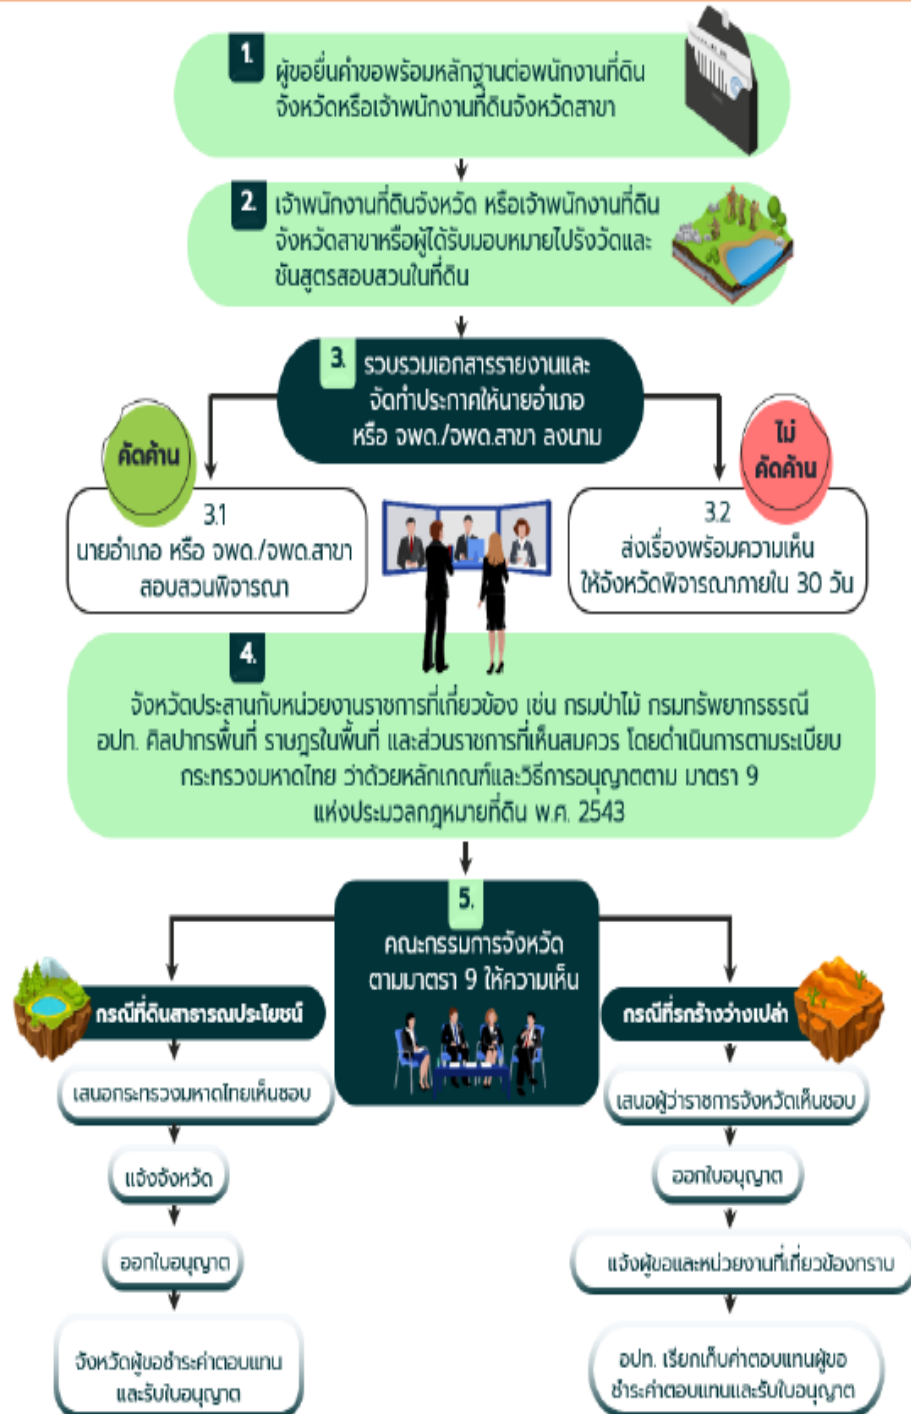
1. ผู้ขอยื่นคำขอพร้อมหลักฐานต่อพนักงานที่ดินจังหวัดหรือเจ้าพนักงานที่ดินจังหวัดสาขา

2. เจ้าพนักงานที่ดินจังหวัด หรือเจ้าพนักงานที่ดินจังหวัดสาขาหรือผู้ได้รับมอบหมายไปรังวัดและชันสูตรสอบสวนในที่ดิน

3. รวบรวมเอกสารรายงานและจัดทำประกาศให้นายอำเภอ หรือ จพด./จพด.สาขา ลงนาม

คัดค้าน

ไม่คัดค้าน

3.1
นายอำเภอ หรือ จพด./จพด.สาขา สอบสวนพิจารณา

3.2
ส่งเรื่องพร้อมความเห็นให้จังหวัดพิจารณาภายใน 30 วัน

4.
จังหวัดประสานกับหน่วยงานราชการที่เกี่ยวข้อง เช่น กรมป่าไม้ กรมทรัพยากรธรณี อปท. ศิลปากรพื้นที่ ราษฎรในพื้นที่ และส่วนราชการที่เห็นสมควร โดยดำเนินการตามระเบียบกระทรวงมหาดไทย ว่าด้วยหลักเกณฑ์และวิธีการอนุญาตตาม มาตรา 9 แห่งประมวลกฎหมายที่ดิน พ.ศ. 2543

5.
คณะกรรมการจังหวัดตามมาตรา 9 ให้ความเห็น

กรณีที่ดินสาธารณประโยชน์

เสนอกระทรวงมหาดไทยเห็นชอบ

แจ้งจังหวัด

ออกใบอนุญาต

จังหวัดผู้ขอชำระค่าตอบแทนและรับใบอนุญาต

กรณีที่รกร้างว่างเปล่า

เสนอผู้ว่าราชการจังหวัดเห็นชอบ

ออกใบอนุญาต

แจ้งผู้ขอและหน่วยงานที่เกี่ยวข้องทราบ

อปท. เรียกเก็บค่าตอบแทนผู้ขอชำระค่าตอบแทนและรับใบอนุญาต